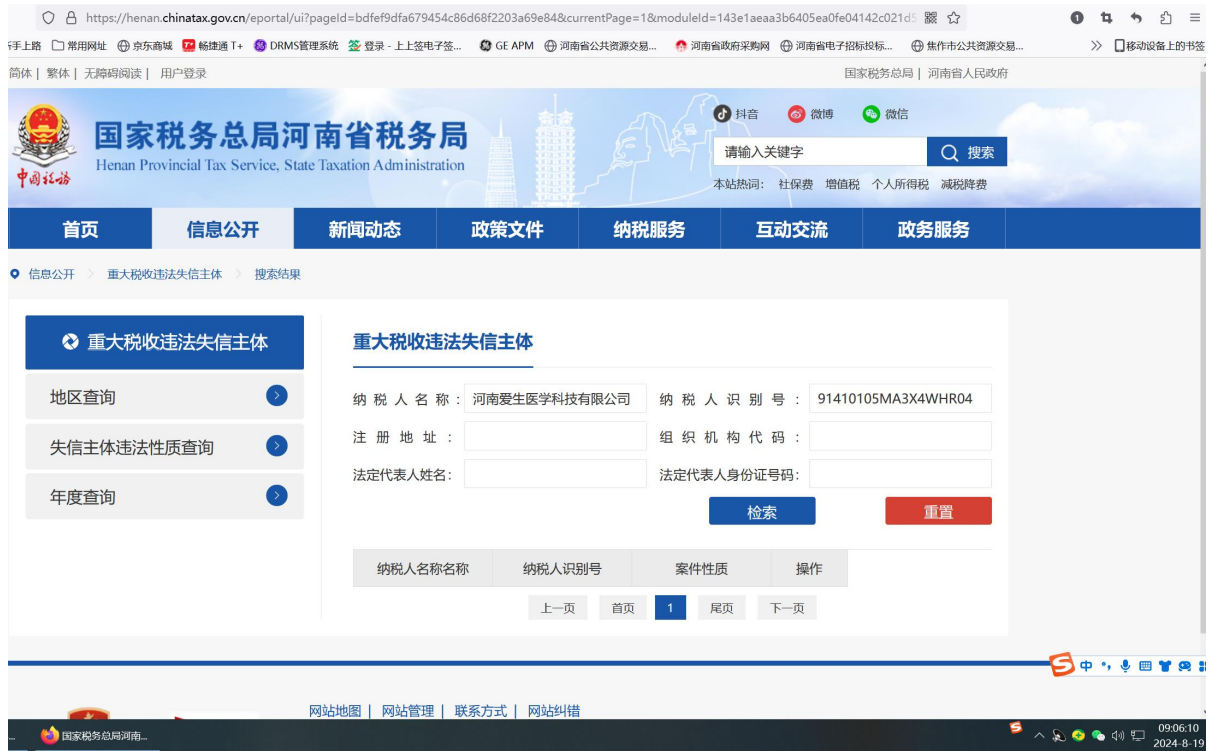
https://henan.chinatax.gov.cn/eportal/ui?pageId=bdfef9dfa679454c86d68f2203a69e84&currentPage=1&moduleId=143e1aeaa3b6405ea0fe04142c021d5

手上路 常用网址 京东商城 畅捷通 T+ DRMS管理系统 登录 - 上上签电子签... GE APM 河南省公共资源交易... 河南省政府采购网 河南省电子招标投标... 焦作市公共资源交易... 移动设备上的书签

简体 | 繁体 | 无障碍阅读 | 用户登录

国家税务总局 | 河南省人民政府

国家税务总局河南省税务局
Henan Provincial Tax Service, State Taxation Administration

抖音 微博 微信

请输入关键字 搜索

本站热词: 社保费 增值税 个人所得税 减税降费

首页 信息公开 新闻动态 政策文件 纳税服务 互动交流 政务服务

信息公开 > 重大税收违法失信主体 > 搜索结果

重大税收违法失信主体

地区查询

失信主体违法性质查询

年度查询

重大税收违法失信主体

纳税人名称: 河南爱生医学科技有限公司

纳税人识别号: 91410105MA3X4WHR04

注册地址:

组织机构代码:

法定代表人姓名:

法定代表人身份证号码:

检索 重置

| 纳税人名称名称 | 纳税人识别号 | 案件性质 | 操作 |
|---|---|---|---|

上一页 首页 1 尾页 下一页

网站地图 | 网站管理 | 联系方式 | 网站纠错

国家税务总局河南...

09:06:10
2024-8-19